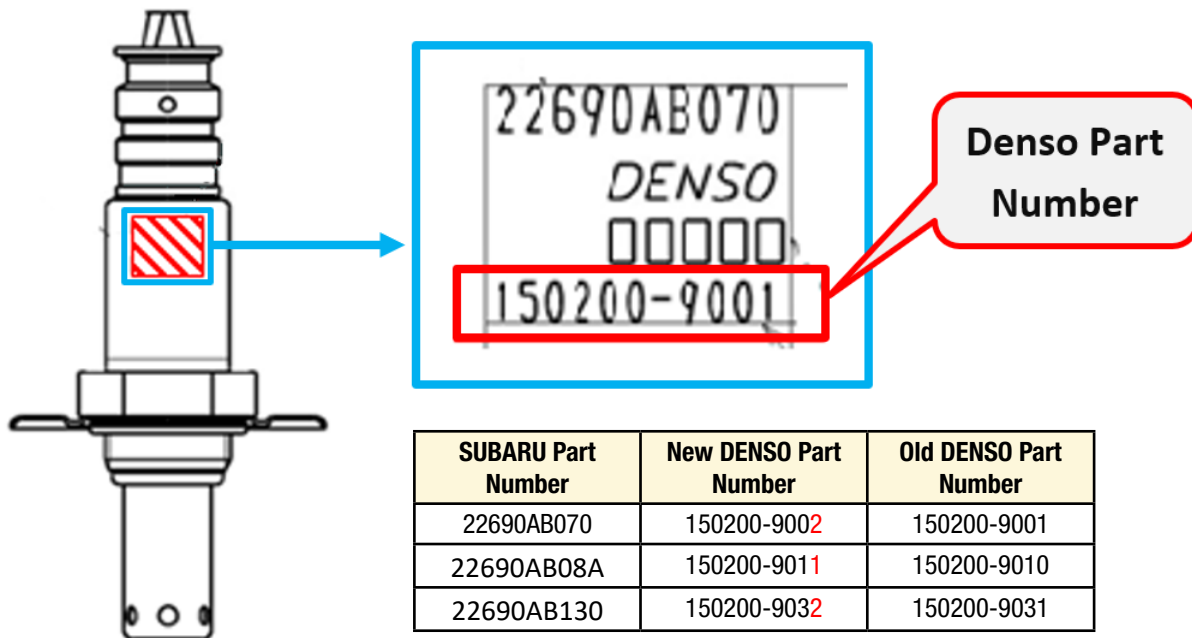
22690AB070
DENSO
00000
150200-9001

Denso Part Number

| SUBARU Part Number | New DENSO Part Number | Old DENSO Part Number |
|---|---|---|
| 22690AB070 | 150200-9002 | 150200-9001 |
| 22690AB08A | 150200-9011 | 150200-9010 |
| 22690AB130 | 150200-9032 | 150200-9031 |